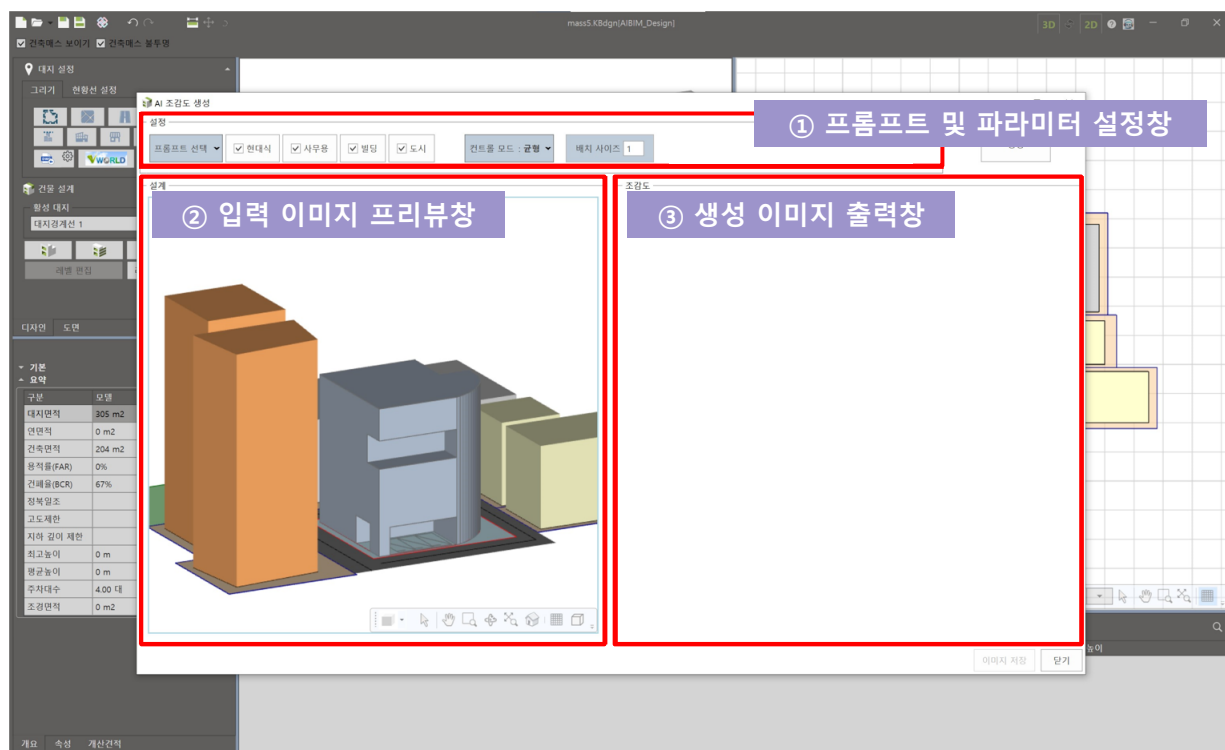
mass5.KBdgn[AIBIM_Design]

3D 2D

☑ 건축매스 보이기 ☑ 건축매스 불투명

대지 설정

그리기 현황선 설정

VWORLD

건물 설계

활성 대지

대지경계선 1

레벨 편집

디자인 도면

기본

요약

| 구분 | 모델 |
|---|---|
| 대지면적 | 305 m2 |
| 연면적 | 0 m2 |
| 건축면적 | 204 m2 |
| 용적률(FAR) | 0% |
| 건폐율(BCR) | 67% |
| 정북일조 | |
| 고도제한 | |
| 지하 깊이 제한 | |
| 최고높이 | 0 m |
| 평균높이 | 0 m |
| 주차대수 | 4.00 대 |
| 조경면적 | 0 m2 |

개요 속성 계산견적

AI 조감도 생성

설정

프롬프트 선택 ☑ 현대식 ☑ 사무용 ☑ 빌딩 ☑ 도시 컨트롤 모드 : 균형 배치 사이즈 1

① 프롬프트 및 파라미터 설정창

설계

② 입력 이미지 프리뷰창

조감도

③ 생성 이미지 출력창

이미지 저장 닫기

높이